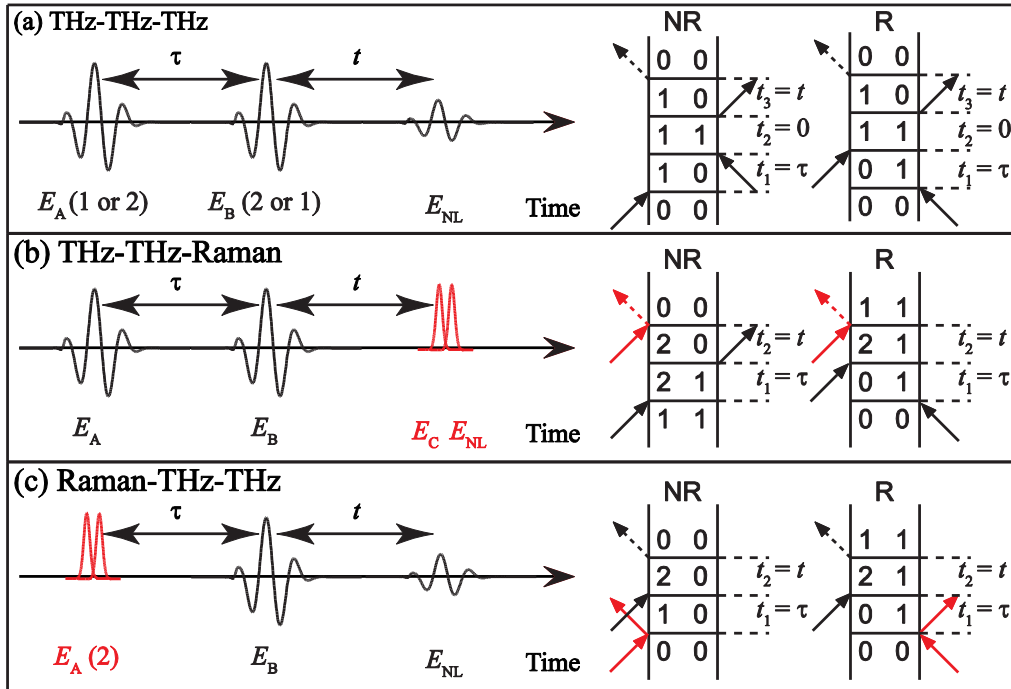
(a) THz-THz-THz

τ

$t$

$E_A$ (1 or 2)

$E_B$ (2 or 1)

$E_{NL}$

Time

NR

| 0 | 0 |
|---|---|
| 1 | 0 |
| 1 | 1 |
| 1 | 0 |
| 0 | 0 |

$t_3 = t$
$t_2 = 0$
$t_1 = \tau$

R

| 0 | 0 |
|---|---|
| 1 | 0 |
| 1 | 1 |
| 0 | 1 |
| 0 | 0 |

$t_3 = t$
$t_2 = 0$
$t_1 = \tau$

(b) THz-THz-Raman

τ

$t$

$E_A$

$E_B$

$E_C$ $E_{NL}$

Time

NR

| 0 | 0 |
|---|---|
| 2 | 0 |
| 2 | 1 |
| 1 | 1 |

$t_2 = t$
$t_1 = \tau$

R

| 1 | 1 |
|---|---|
| 2 | 1 |
| 0 | 1 |
| 0 | 0 |

$t_2 = t$
$t_1 = \tau$

(c) Raman-THz-THz

τ

$t$

$E_A$ (2)

$E_B$

$E_{NL}$

Time

NR

| 0 | 0 |
|---|---|
| 2 | 0 |
| 1 | 0 |
| 0 | 0 |

$t_2 = t$
$t_1 = \tau$

R

| 1 | 1 |
|---|---|
| 2 | 1 |
| 0 | 1 |
| 0 | 0 |

$t_2 = t$
$t_1 = \tau$